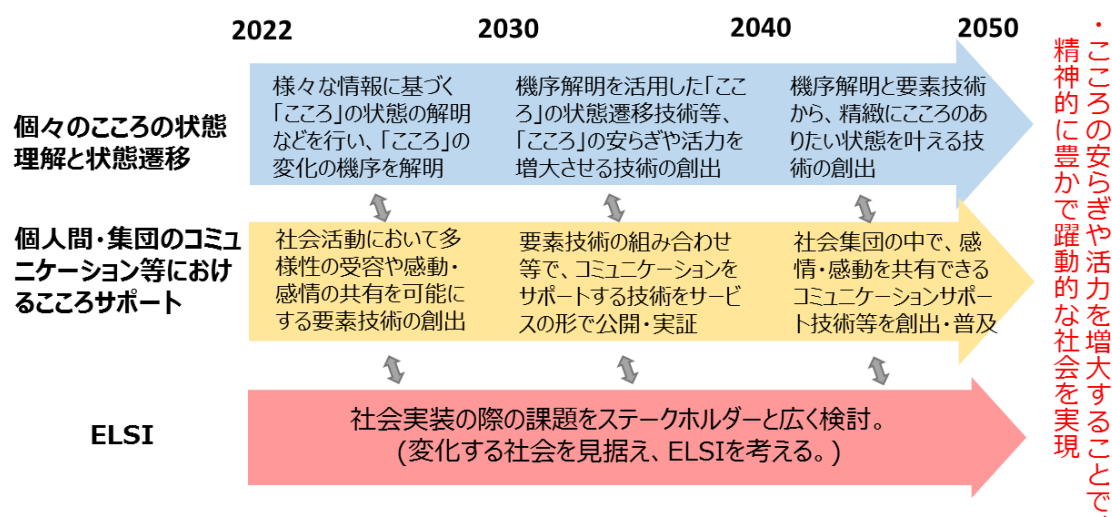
2022　2030　2040　2050

個々のこころの状態理解と状態遷移

様々な情報に基づく「こころ」の状態の解明などを行い、「こころ」の変化の機序を解明

機序解明を活用した「こころ」の状態遷移技術等、「こころ」の安らぎや活力を増大させる技術の創出

機序解明と要素技術から、精緻にこころのありたい状態を叶える技術の創出

個人間・集団のコミュニケーション等におけるこころサポート

社会活動において多様性の受容や感動・感情の共有を可能にする要素技術の創出

要素技術の組み合わせ等で、コミュニケーションをサポートする技術をサービスの形で公開・実証

社会集団の中で、感情・感動を共有できるコミュニケーションサポート技術等を創出・普及

ELSI

社会実装の際の課題をステークホルダーと広く検討。
(変化する社会を見据え、ELSIを考える。)

・こころの安らぎや活力を増大することで、精神的に豊かで躍動的な社会を実現